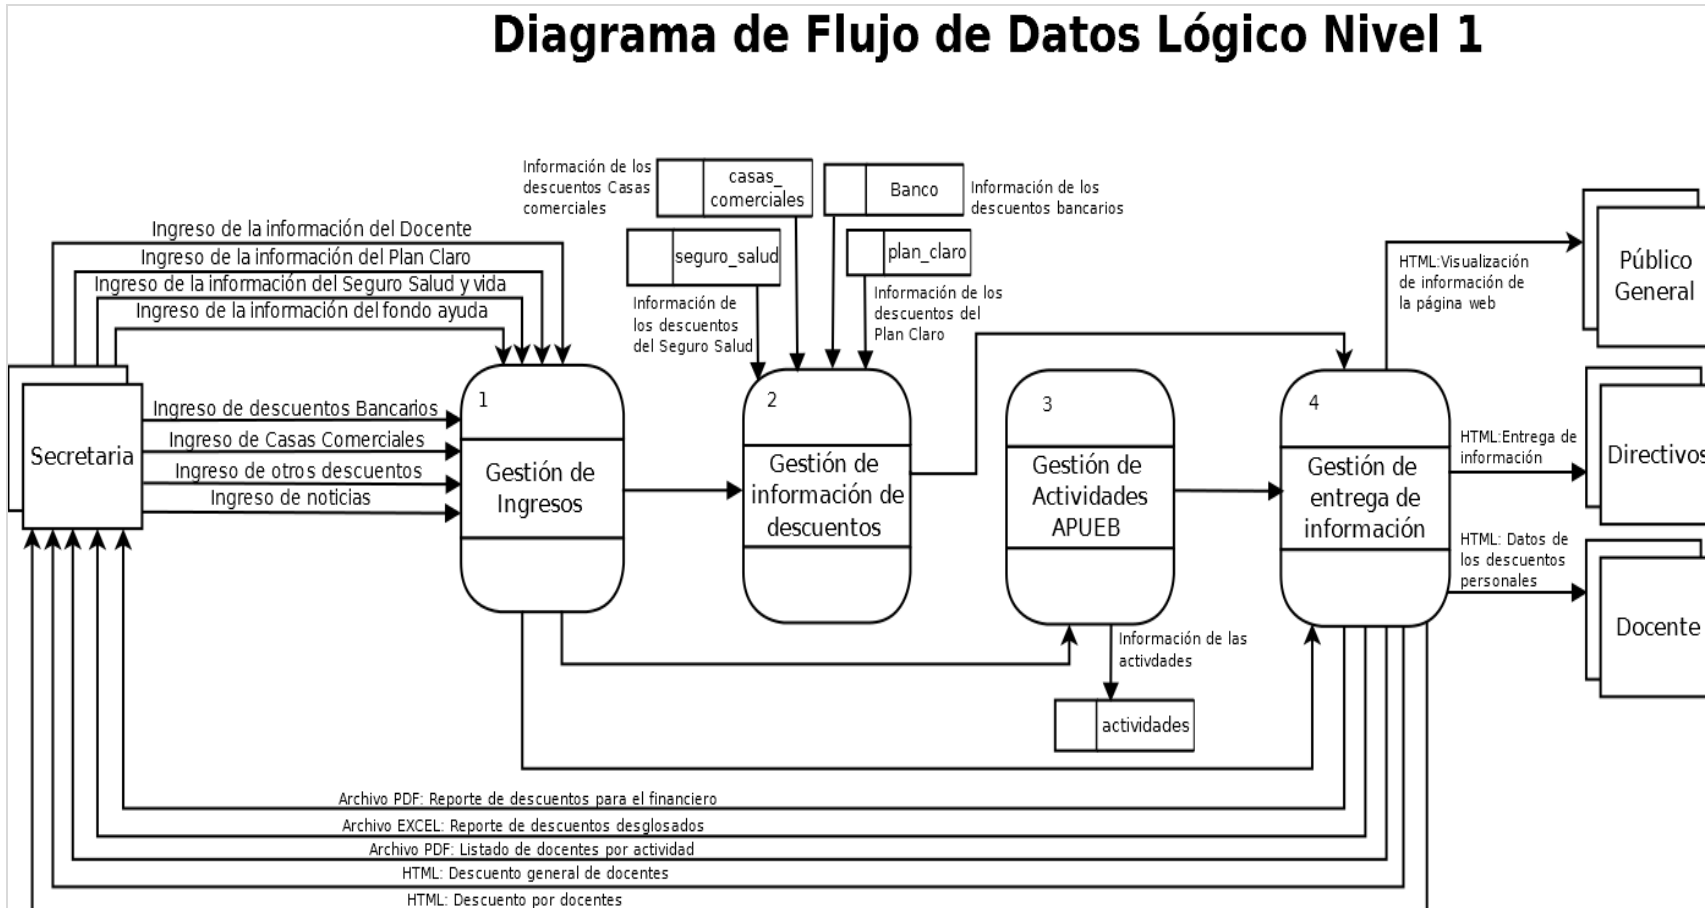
Diagrama de Flujo de Datos Lógico Nivel 1

Ingreso de la información del Docente
Ingreso de la información del Plan Claro
Ingreso de la información del Seguro Salud y vida
Ingreso de la información del fondo ayuda

Secretaria

Ingreso de descuentos Bancarios
Ingreso de Casas Comerciales
Ingreso de otros descuentos
Ingreso de noticias

1
Gestión de Ingresos

Información de los descuentos Casas comerciales
casas_ comerciales
Banco
Información de los descuentos bancarios
seguro_salud
plan_claro
Información de los descuentos del Seguro Salud
Información de los descuentos del Plan Claro

2
Gestión de información de descuentos

3
Gestión de Actividades APUEB

Información de las actvdades
actividades

4
Gestión de entrega de información

HTML:Visualización de información de la página web
Público General
HTML:Entrega de información
Directivos
HTML: Datos de los descuentos personales
Docente

Archivo PDF: Reporte de descuentos para el financiero
Archivo EXCEL: Reporte de descuentos desglosados
Archivo PDF: Listado de docentes por actividad
HTML: Descuento general de docentes
HTML: Descuento por docentes